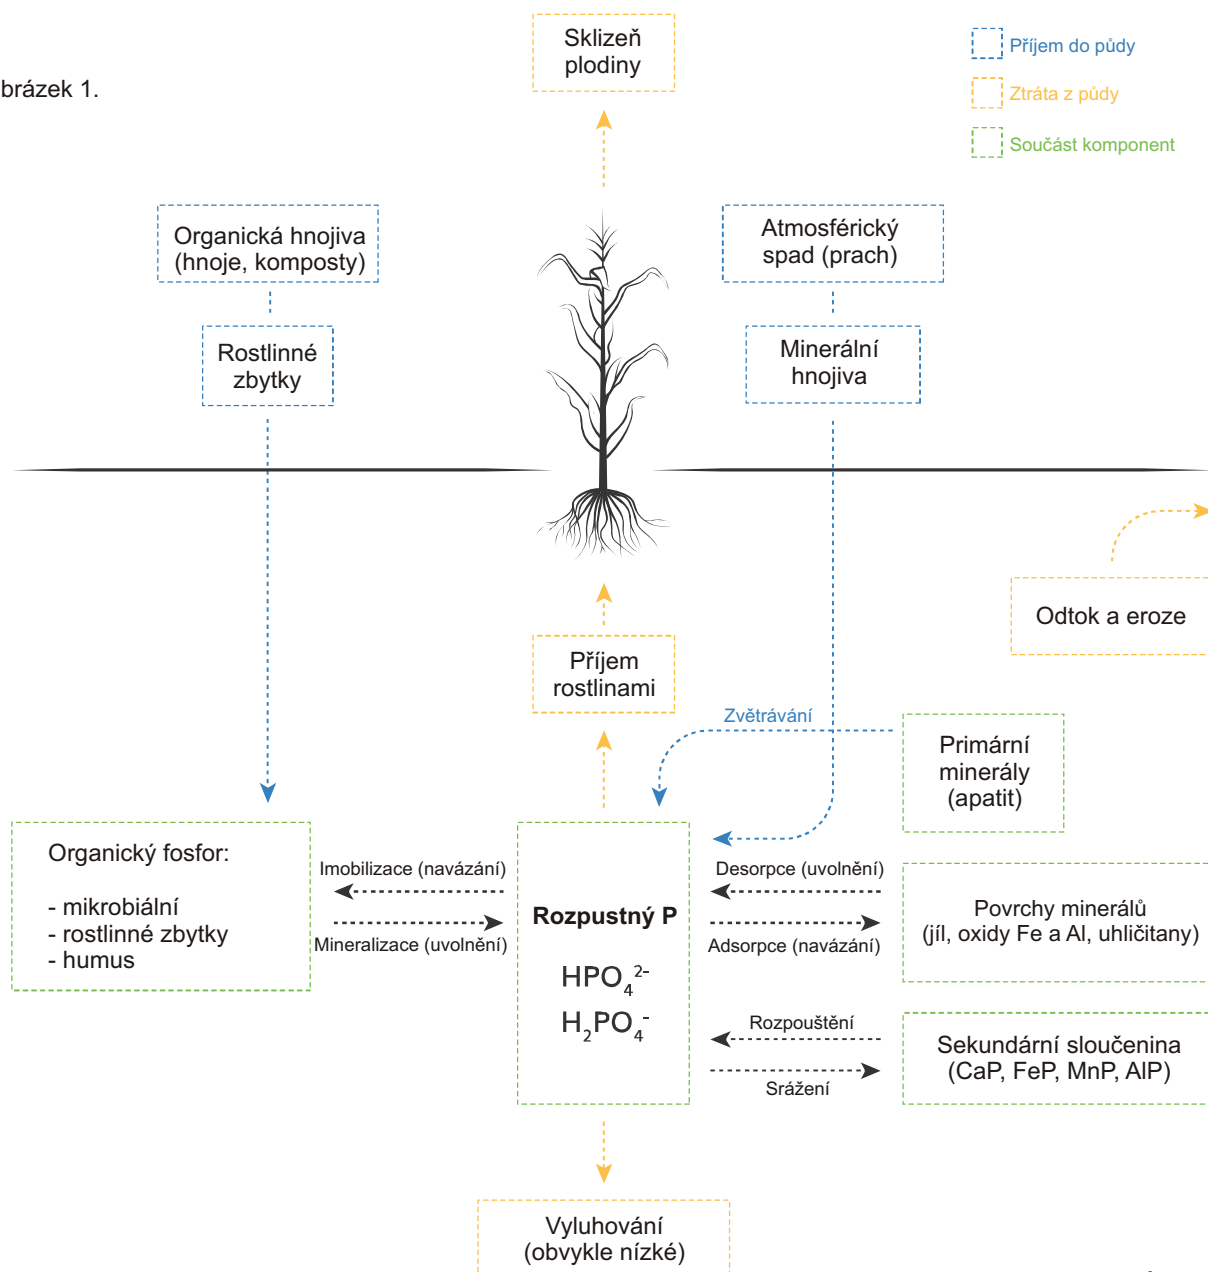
brázek 1.

Sklizeň plodiny

Příjem do půdy
Ztráta z půdy
Součást komponent

Organická hnojiva (hnoje, komposty)

Atmosférický spad (prach)

Rostlinné zbytky

Minerální hnojiva

Odtok a eroze

Příjem rostlinami

Zvětrávání

Primární minerály (apatit)

Organický fosfor:

- mikrobiální
- rostlinné zbytky
- humus

Imobilizace (navázání)

Mineralizace (uvolnění)

Rozpustný P

$HPO_4^{2-}$

$H_2PO_4^-$

Desorpce (uvolnění)

Adsorpce (navázání)

Povrchy minerálů (jíl, oxidy Fe a Al, uhličitany)

Rozpouštění

Srážení

Sekundární sloučenina (CaP, FeP, MnP, AlP)

Vyluhování (obvykle nízké)